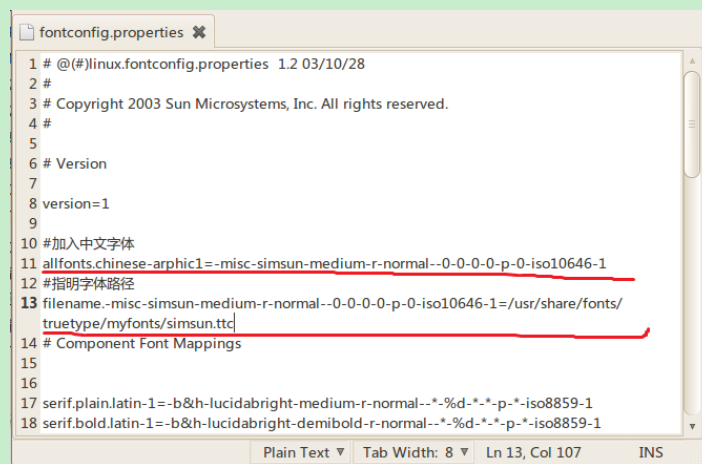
fontconfig.properties ✖

1 # @(#)linux.fontconfig.properties 1.2 03/10/28
2 #
3 # Copyright 2003 Sun Microsystems, Inc. All rights reserved.
4 #
5
6 # Version
7
8 version=1
9
10 #加入中文字体
11 allfonts.chinese-arphic1=-misc-simsun-medium-r-normal--0-0-0-0-p-0-iso10646-1
12 #指明字体路径
13 filename.-misc-simsun-medium-r-normal--0-0-0-0-p-0-iso10646-1=/usr/share/fonts/truetype/myfonts/simsun.ttc
14 # Component Font Mappings
15
16
17 serif.plain.latin-1=-b&h-lucidabright-medium-r-normal--*-%d-*-*-p-*-iso8859-1
18 serif.bold.latin-1=-b&h-lucidabright-demibold-r-normal--*-%d-*-*-p-*-iso8859-1

Plain Text ▼ Tab Width: 8 ▼ Ln 13, Col 107 INS